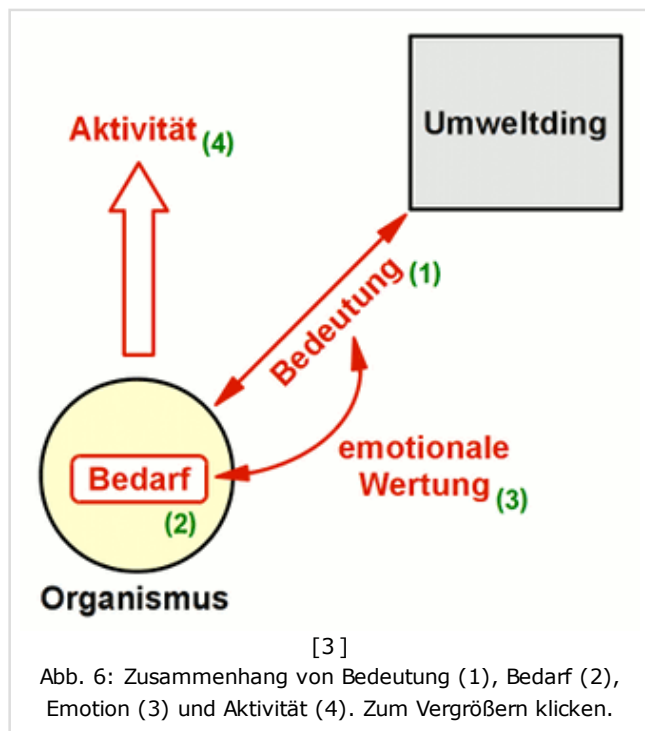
Aktivität (4)

Umweltding

Bedeutung (1)

emotionale Wertung (3)

Bedarf

(2)

Organismus

[3]
Abb. 6: Zusammenhang von Bedeutung (1), Bedarf (2), Emotion (3) und Aktivität (4). Zum Vergrößern klicken.